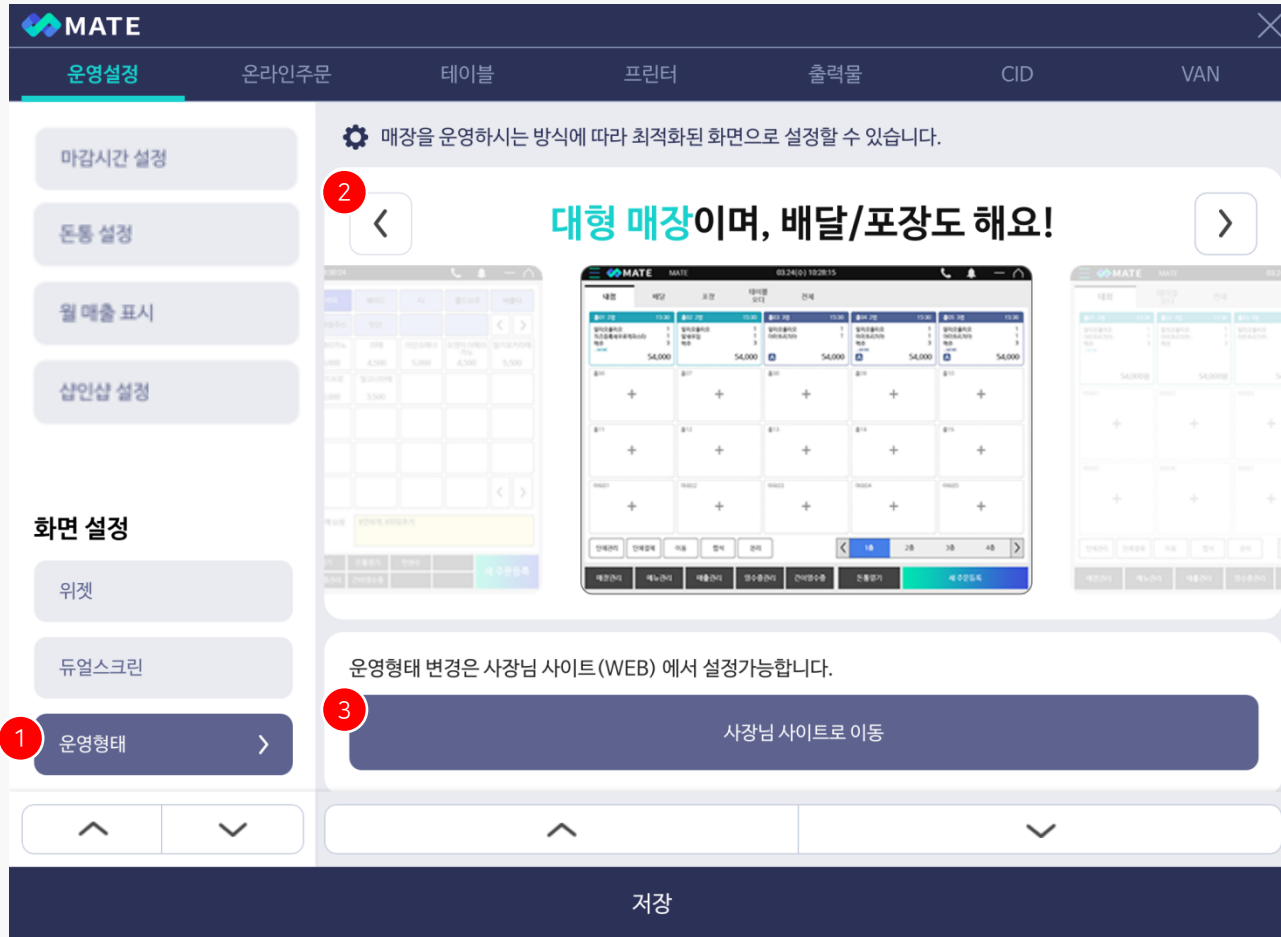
MATE

운영설정 | 온라인주문 | 테이블 | 프린터 | 출력물 | CID | VAN

마감시간 설정
돈통 설정
월 매출 표시
샵인샵 설정

화면 설정
위젯
듀얼스크린
1 운영형태

매장을 운영하시는 방식에 따라 최적화된 화면으로 설정할 수 있습니다.

2 대형 매장이며, 배달/포장도 해요!

MATE 03.24(수) 10:28:15
내점 배달 포장 테이블오더 전체
54,000 54,000 54,000 54,000 54,000
1층 2층 3층 4층
매장관리 메뉴관리 매출관리 영수증관리 간이영수증 돈통열기 새 주문등록

운영형태 변경은 사장님 사이트(WEB) 에서 설정가능합니다.

3 사장님 사이트로 이동

저장